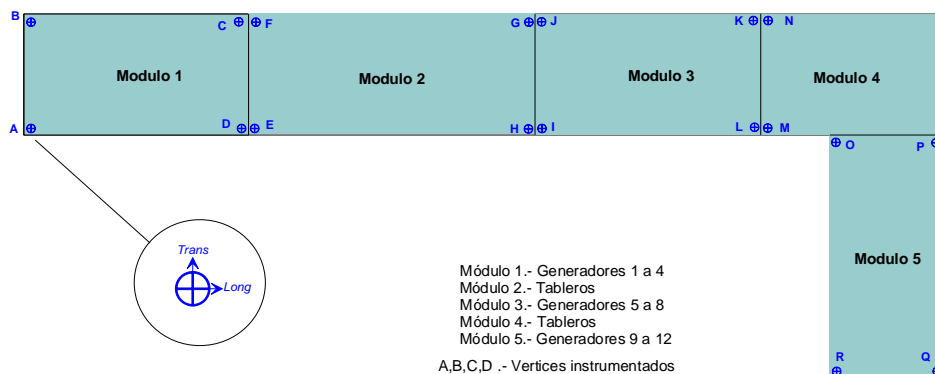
B C F G J K N

Modulo 1

Modulo 2

Modulo 3

Modulo 4

A D E H I L M

O P

Trans

Long

Modulo 5

Módulo 1.- Generadores 1 a 4
Módulo 2.- Tableros
Módulo 3.- Generadores 5 a 8
Módulo 4.- Tableros
Módulo 5.- Generadores 9 a 12

A,B,C,D .- Vertices instrumentados

R Q